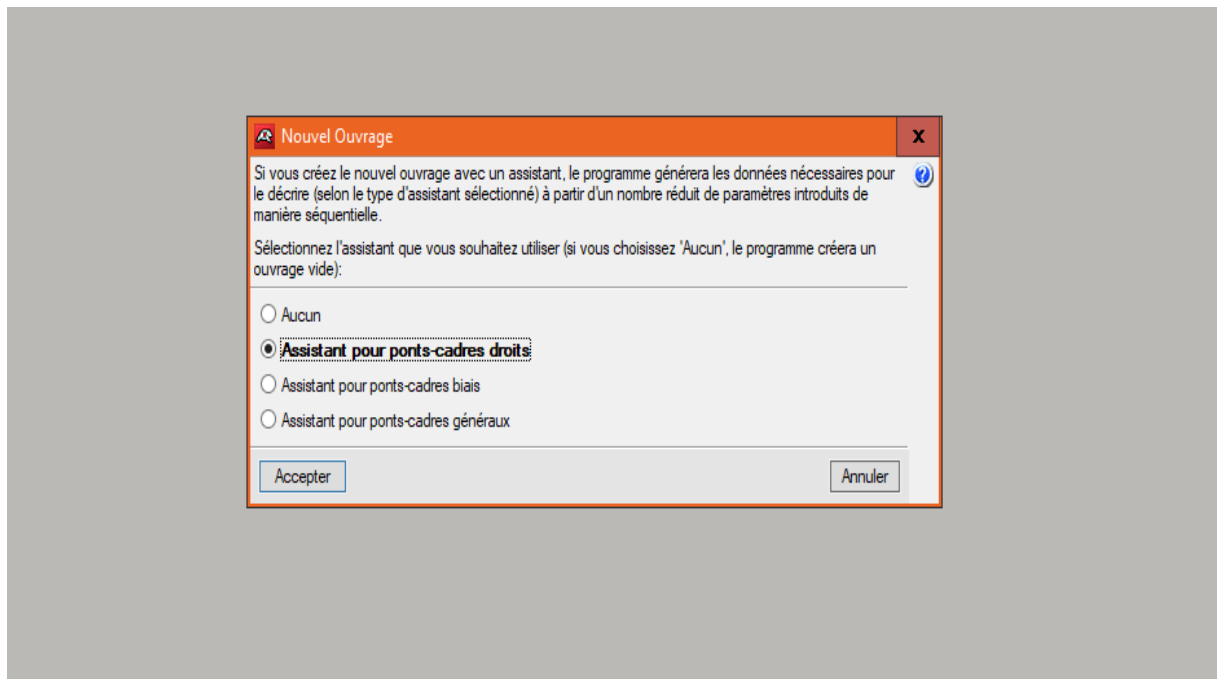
Nouvel Ouvrage

x

Si vous créez le nouvel ouvrage avec un assistant, le programme générera les données nécessaires pour le décrire (selon le type d'assistant sélectionné) à partir d'un nombre réduit de paramètres introduits de manière séquentielle.

Sélectionnez l'assistant que vous souhaitez utiliser (si vous choisissez 'Aucun', le programme créera un ouvrage vide):

Aucun

Assistant pour ponts-cadres droits

Assistant pour ponts-cadres biais

Assistant pour ponts-cadres généraux

Accepter

Annuler